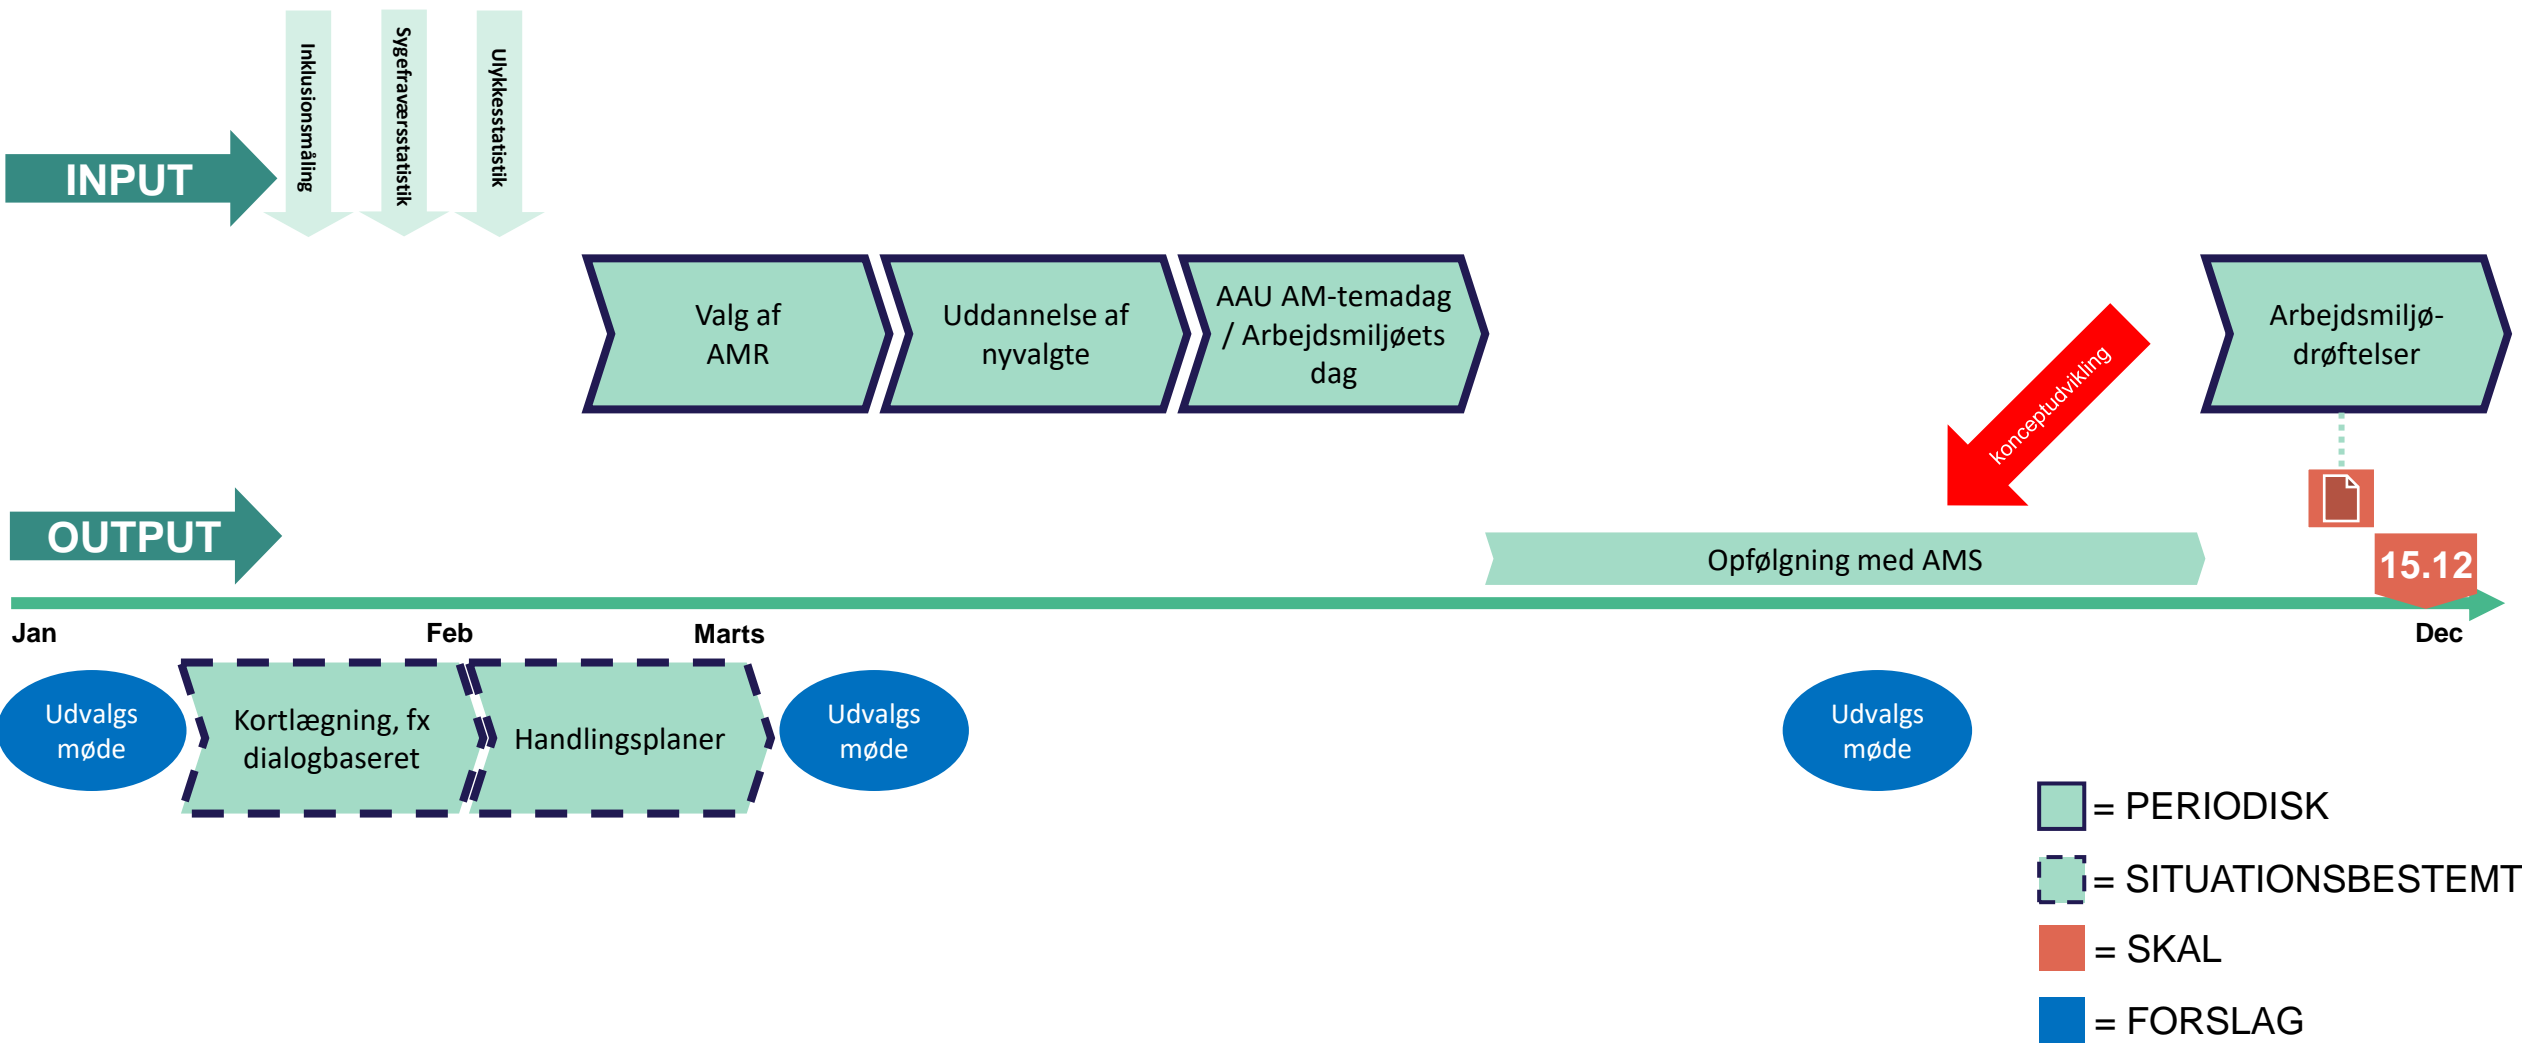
INPUT

Inklusionsmåling

Sygefraværsstatistik

Ulykkesstatistik

Valg af AMR

Uddannelse af nyvalgte

AAU AM-temadag / Arbejdsmiljøets dag

konceptudvikling

Arbejdsmiljø-drøftelser

OUTPUT

Opfølgning med AMS

15.12

Jan

Feb

Marts

Dec

Udvalgs møde

Kortlægning, fx dialogbaseret

Handlingsplaner

Udvalgs møde

Udvalgs møde

= PERIODISK

= SITUATIONSBESTEMT

= SKAL

= FORSLAG